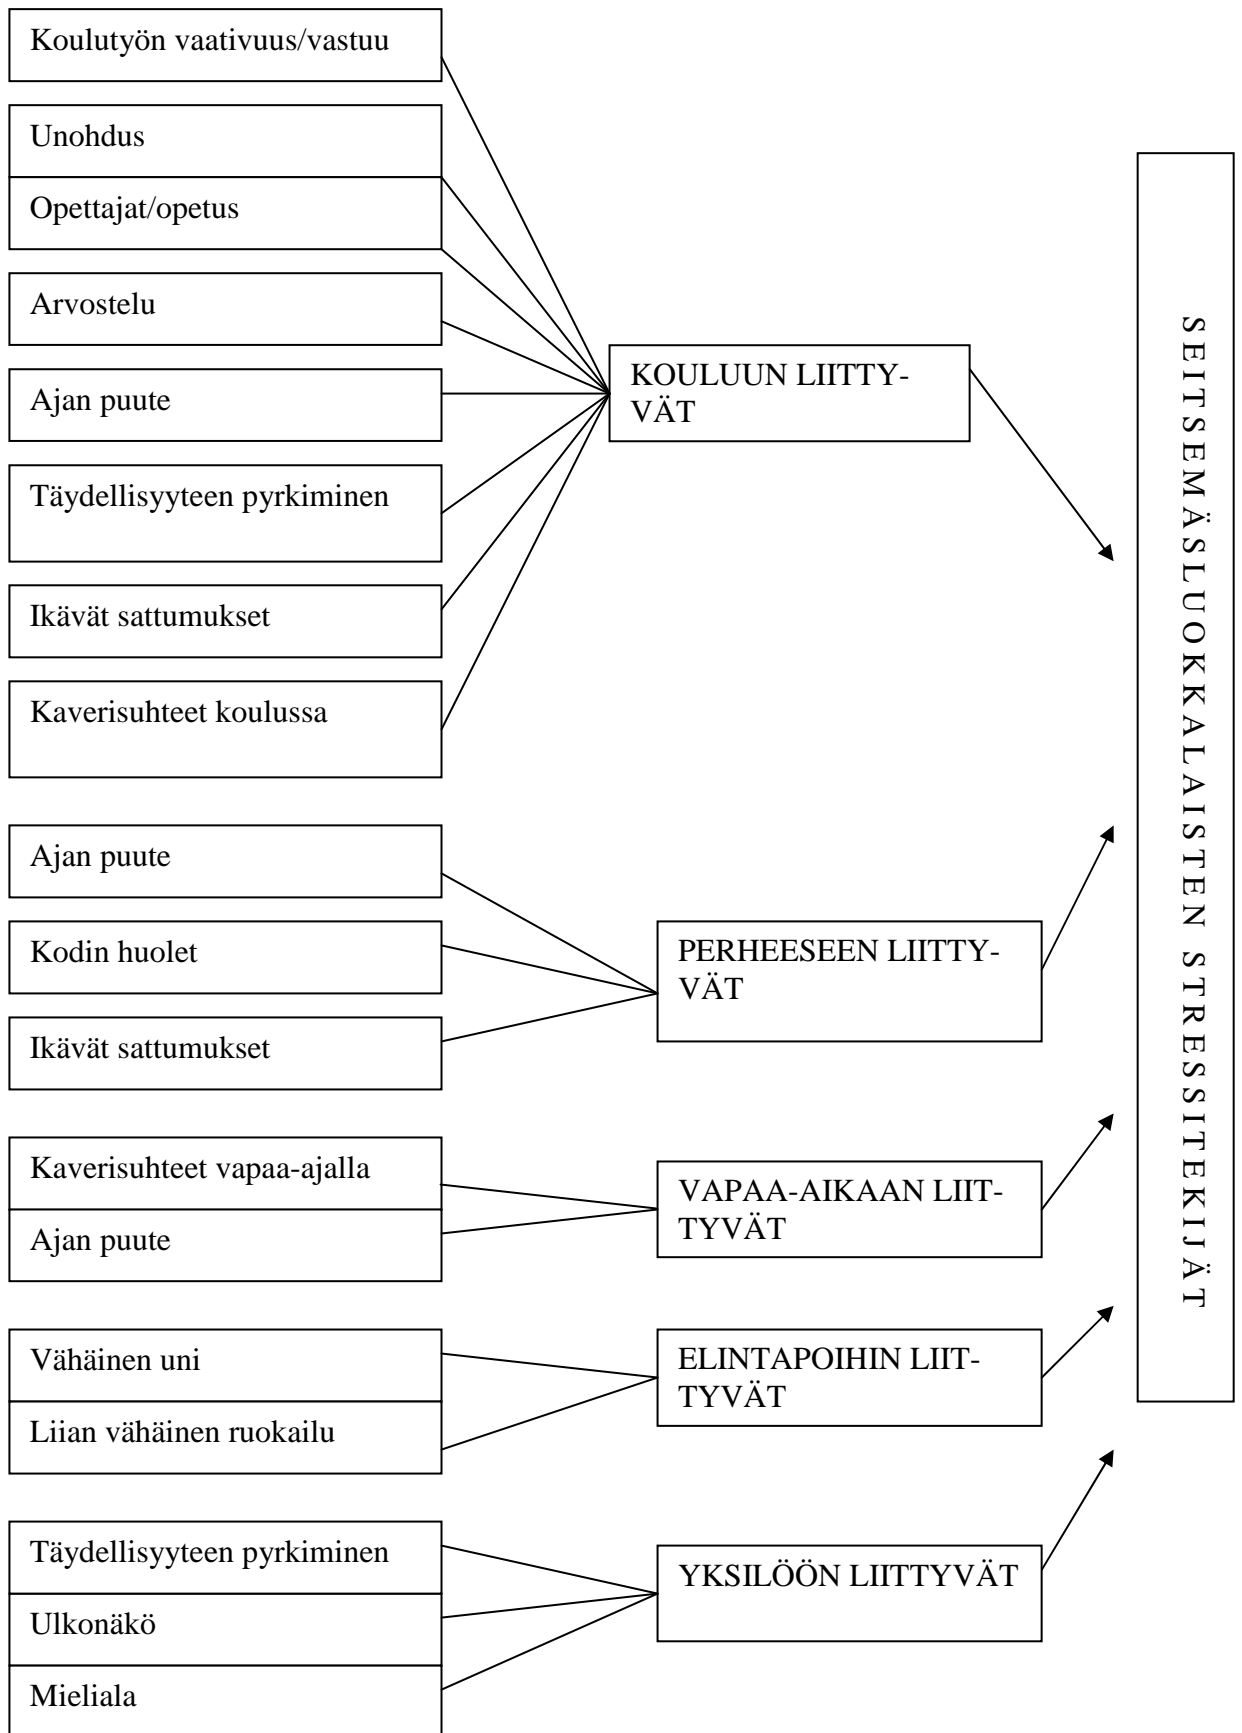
Koulutyön vaativuus/vastuu

Unohdus

Opettajat/opetus

Arvostelu

Ajan puute

Täydellisyyteen pyrkiminen

Ikävät sattumukset

Kaverisuhteet koulussa

KOULUUN LIITTYVÄT

Ajan puute

Kodin huolet

Ikävät sattumukset

PERHEESEEN LIITTYVÄT

Kaverisuhteet vapaa-ajalla

Ajan puute

VAPAA-AIKAAN LIITTYVÄT

Vähäinen uni

Liian vähäinen ruokailu

ELINTAPOIHIN LIITTYVÄT

Täydellisyyteen pyrkiminen

Ulkonäkö

Mieliala

YKSILÖÖN LIITTYVÄT

SEITSEMÄSLUOKKALAISTEN STRESSITEKIJÄT